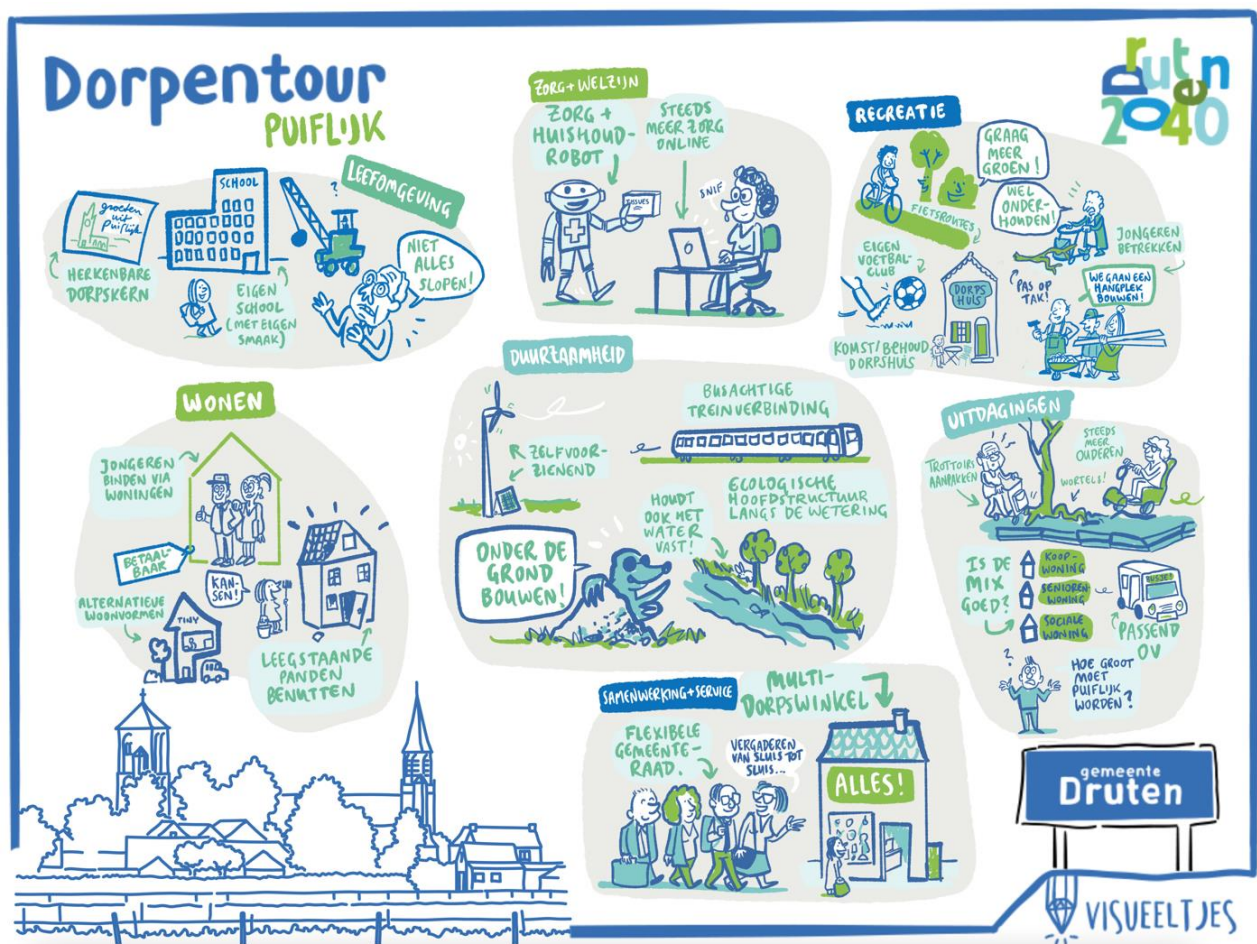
Dorpentour
PUIFLIJK

Druten 2040

LEEFOMGEVING
groeten uit Puiflijk
SCHOOL
HERKENBARE DORPSKERN
EIGEN SCHOOL (MET EIGEN SMAAK)
NIET ALLES SLOPEN!

ZORG + WELZIJN
ZORG + HUISHOUD-ROBOT
TISSUES
STEEDS MEER ZORG ONLINE
SNIF

RECREATIE
GRAAG MEER GROEN!
FIETSROUTES
WEL ONDERHOUDEN!
JONGEREN BETREKKEN
EIGEN VOETBAL-CLUB
PAS OP TAK!
WE GAAN EEN HANGPLEK BOUWEN!
DORPSHUIS
KOMST/BEHOUD DORPSHUIS

WONEN
JONGEREN BINDEN VIA WONINGEN
BETAALBAAR
KANSEN!
ALTERNATIEVE WOONVORMEN
TINY
LEEGSTAANDE PANDEN BENUTTEN

DUURZAAMHEID
ZELFVOORZIENEND
BUSACHTIGE TREINVERBINDING
HOUDT OOK MET WATER VAST!
ECOLOGISCHE HOOFDSTRUCTUUR LANGS DE WETERING
ONDER DE GROND BOUWEN!

UITDAGINGEN
TROTTOIRS AANPAKKEN
STEEDS MEER OUDEREN
WORTELS!
IS DE MIX GOED?
KOOP-WONING
SENIOREN WONING
SOCIALE WONING
BUSJE
PASSEND OV
HOE GROOT MOET PUIFLIJK WORDEN?

SAMENWERKING + SERVICE
MULTI-DORPSWINKEL
FLEXIBELE GEMEENTE-RAAD.
VERGADEREN VAN SLUIS TOT SLUIS...
ALLES!

gemeente Druten

VISUEELTJES